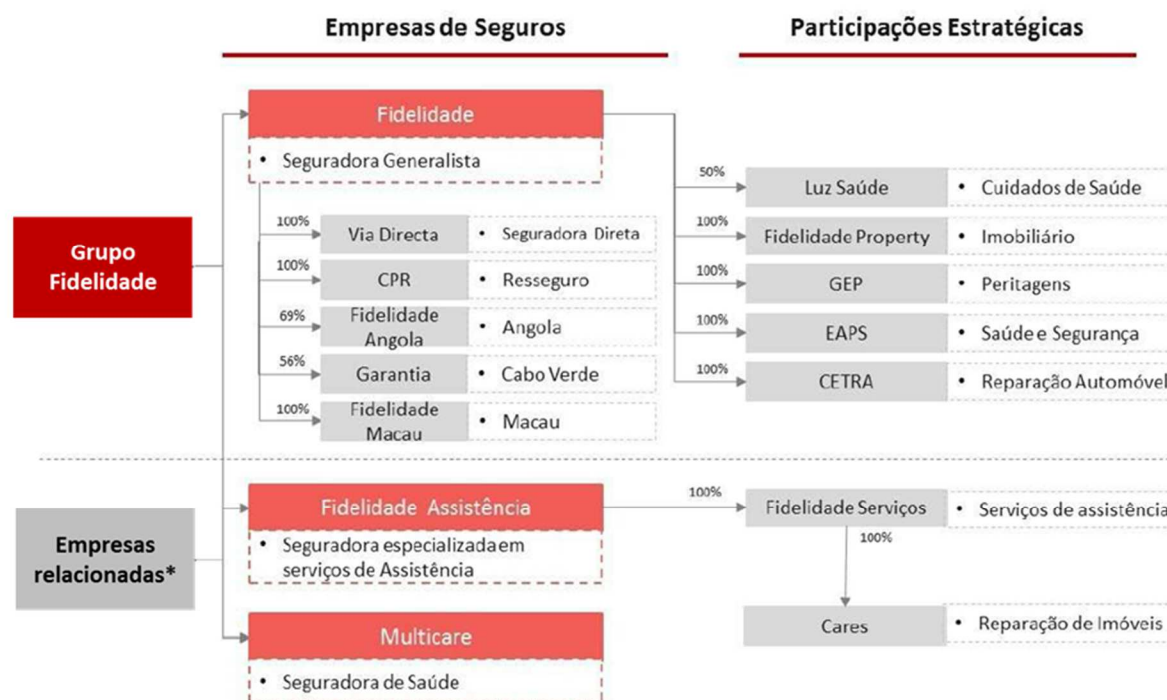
Empresas de Seguros

Participações Estratégicas

Grupo Fidelidade

Fidelidade

• Seguradora Generalista

100% Via Directa • Seguradora Direta

100% CPR • Resseguro

69% Fidelidade Angola • Angola

56% Garantia • Cabo Verde

100% Fidelidade Macau • Macau

50% Luz Saúde • Cuidados de Saúde

100% Fidelidade Property • Imobiliário

100% GEP • Peritagens

100% EAPS • Saúde e Segurança

100% CETRA • Reparação Automóvel

Empresas relacionadas*

Fidelidade Assistência

• Seguradora especializada em serviços de Assistência

100% Fidelidade Serviços • Serviços de assistência

100%

Cares • Reparação de Imóveis

Multicare

• Seguradora de Saúde